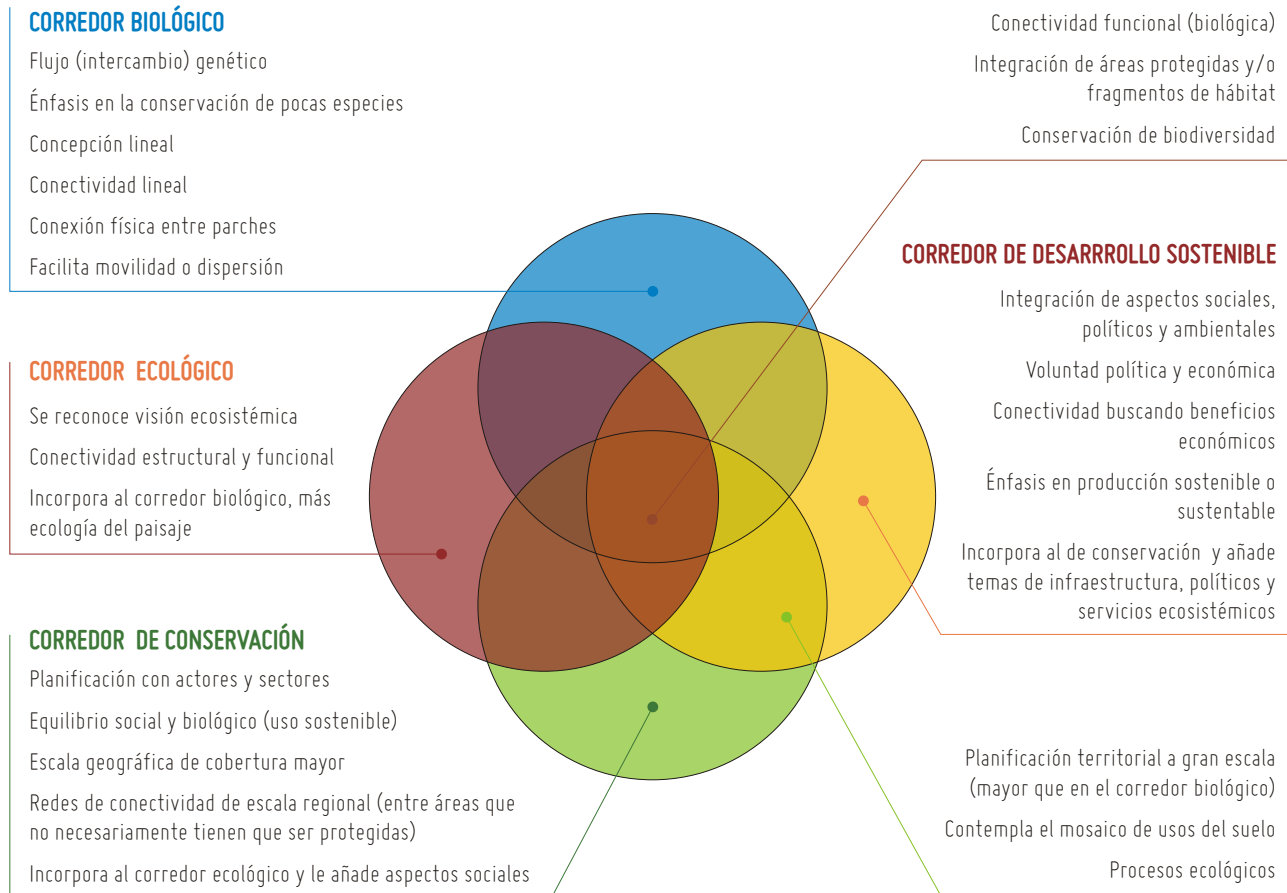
CORREDOR BIOLÓGICO

Flujo (intercambio) genético

Énfasis en la conservación de pocas especies

Concepción lineal

Conectividad lineal

Conexión física entre parches

Facilita movilidad o dispersión

Conectividad funcional (biológica)

Integración de áreas protegidas y/o fragmentos de hábitat

Conservación de biodiversidad

CORREDOR DE DESARRROLLO SOSTENIBLE

Integración de aspectos sociales, políticos y ambientales

Voluntad política y económica

Conectividad buscando beneficios económicos

Énfasis en producción sostenible o sustentable

Incorpora al de conservación y añade temas de infraestructura, políticos y servicios ecosistémicos

CORREDOR ECOLÓGICO

Se reconoce visión ecosistémica

Conectividad estructural y funcional

Incorpora al corredor biológico, más ecología del paisaje

CORREDOR DE CONSERVACIÓN

Planificación con actores y sectores

Equilibrio social y biológico (uso sostenible)

Escala geográfica de cobertura mayor

Redes de conectividad de escala regional (entre áreas que no necesariamente tienen que ser protegidas)

Incorpora al corredor ecológico y le añade aspectos sociales

Planificación territorial a gran escala (mayor que en el corredor biológico)

Contempla el mosaico de usos del suelo

Procesos ecológicos